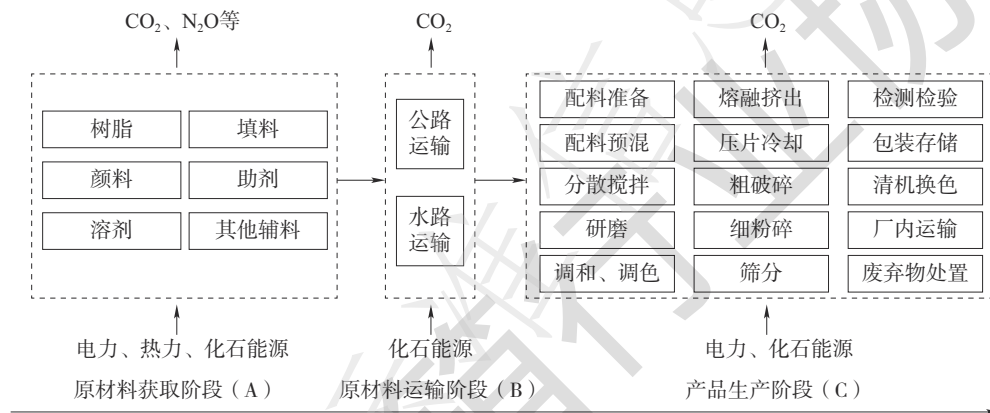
$CO_2$、$N_2O$等

$CO_2$

$CO_2$

树脂
填料
颜料
助剂
溶剂
其他辅料

公路运输
水路运输

配料准备
熔融挤出
检测检验
配料预混
压片冷却
包装存储
分散搅拌
粗破碎
清机换色
研磨
细粉碎
厂内运输
调和、调色
筛分
废弃物处置

电力、热力、化石能源
原材料获取阶段（A）

化石能源
原材料运输阶段（B）

电力、化石能源
产品生产阶段（C）